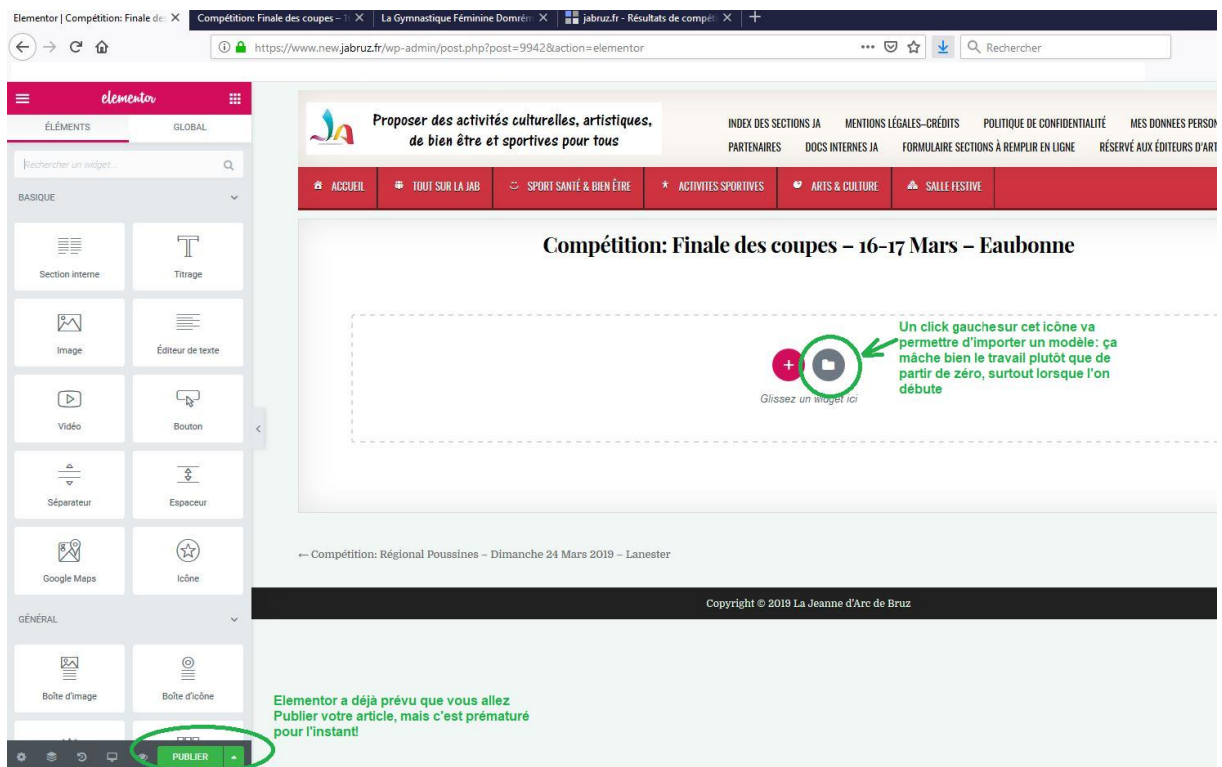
Elementor | Compétition: Finale de ✕ | Compétition: Finale des coupes – ✕ | La Gymnastique Féminine Domré ✕ | jabruz.fr - Résultats de compé ✕ | +

https://www.new.jabruz.fr/wp-admin/post.php?post=9942&action=elementor

Rechercher

elementor

ÉLÉMENTS | GLOBAL

Rechercher un widget...

BASIQUE

Section interne | Titrage

Image | Éditeur de texte

Vidéo | Bouton

Séparateur | Espaceur

Google Maps | Icône

GÉNÉRAL

Boîte d'image | Boîte d'icône

PUBLIER

Proposer des activités culturelles, artistiques, de bien être et sportives pour tous

INDEX DES SECTIONS JA | MENTIONS LÉGALES–CRÉDITS | POLITIQUE DE CONFIDENTIALITÉ | MES DONNEES PERSON
PARTENAIRES | DOCS INTERNES JA | FORMULAIRE SECTIONS À REMPLIR EN LIGNE | RÉSERVÉ AUX ÉDITEURS D'ART

ACCUEIL | TOUT SUR LA JAB | SPORT SANTÉ & BIEN ÊTRE | ACTIVITES SPORTIVES | ARTS & CULTURE | SALLE FESTIVE

Compétition: Finale des coupes – 16-17 Mars – Eaubonne

Un click gauchesur cet icône va permettre d'importer un modèle: ça mâche bien le travail plutôt que de partir de zéro, surtout lorsque l'on débute

Glissez un widget ici

← Compétition: Régional Poussines – Dimanche 24 Mars 2019 – Lanester

Copyright © 2019 La Jeanne d'Arc de Bruz

Elementor a déjà prévu que vous allez Publier votre article, mais c'est prématuré pour l'instant!